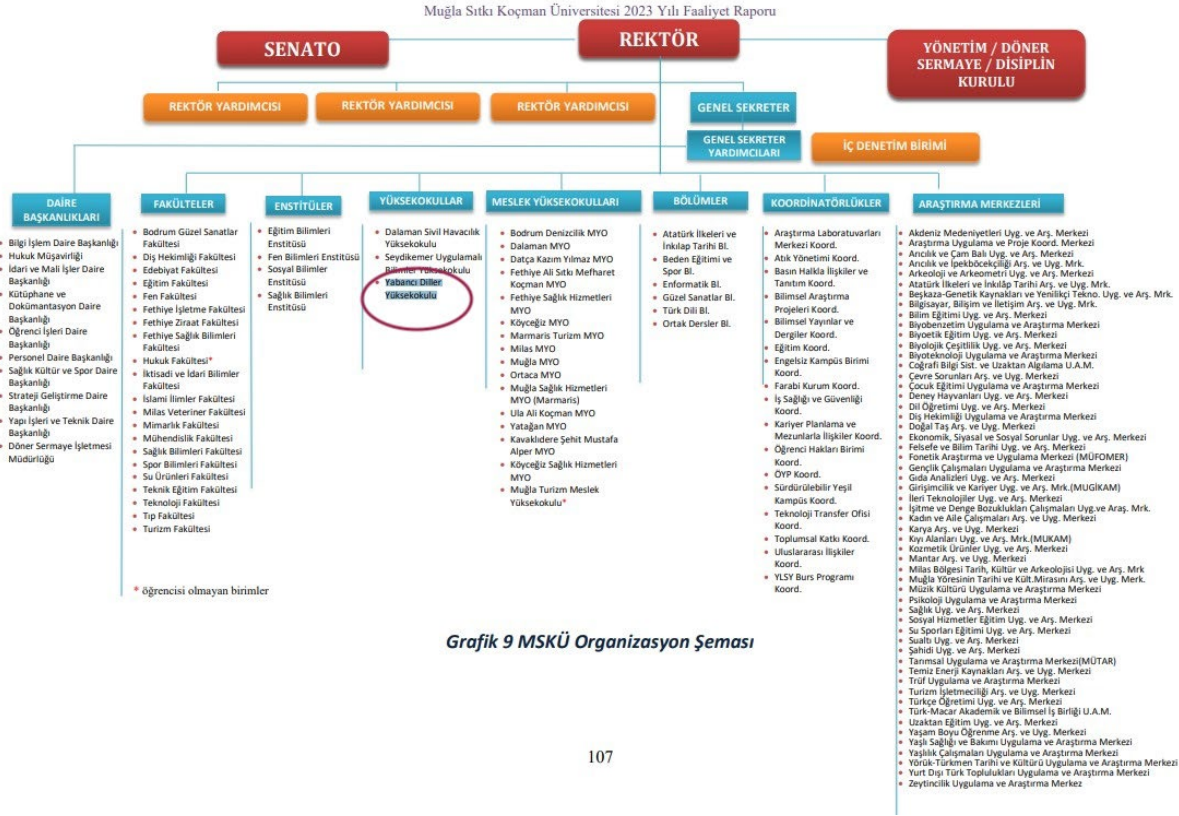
Muğla Sıtkı Koçman Üniversitesi 2023 Yılı Faaliyet Raporu

SENATO

REKTÖR

YÖNETİM / DÖNER SERMAYE / DİSİPLİN KURULU

REKTÖR YARDIMCISI

REKTÖR YARDIMCISI

REKTÖR YARDIMCISI

GENEL SEKRETER

GENEL SEKRETER YARDIMCILARI

İÇ DENETİM BİRİMİ

DAİRE BAŞKANLIKLARI
- Bilgi İşlem Daire Başkanlığı
- Hukuk Müşavirliği
- İdari ve Mali İşler Daire Başkanlığı
- Kütüphane ve Dokümantasyon Daire Başkanlığı
- Öğrenci İşleri Daire Başkanlığı
- Personel Daire Başkanlığı
- Sağlık Kültür ve Spor Daire Başkanlığı
- Strateji Geliştirme Daire Başkanlığı
- Yapı İşleri ve Teknik Daire Başkanlığı
- Döner Sermaye İşletmesi Müdürlüğü

FAKÜLTELER
- Bodrum Güzel Sanatlar Fakültesi
- Diş Hekimliği Fakültesi
- Edebiyat Fakültesi
- Eğitim Fakültesi
- Fen Fakültesi
- Fethiye İşletme Fakültesi
- Fethiye Ziraat Fakültesi
- Fethiye Sağlık Bilimleri Fakültesi
- Hukuk Fakültesi*
- İktisadi ve İdari Bilimler Fakültesi
- İslami İlimler Fakültesi
- Milas Veteriner Fakültesi
- Mimarlık Fakültesi
- Mühendislik Fakültesi
- Sağlık Bilimleri Fakültesi
- Spor Bilimleri Fakültesi
- Su Ürünleri Fakültesi
- Teknik Eğitim Fakültesi
- Teknoloji Fakültesi
- Tıp Fakültesi
- Turizm Fakültesi

ENSTİTÜLER
- Eğitim Bilimleri Enstitüsü
- Fen Bilimleri Enstitüsü
- Sosyal Bilimler Enstitüsü
- Sağlık Bilimleri Enstitüsü

YÜKSEKOKULLAR
- Dalaman Sivil Havacılık Yüksekokulu
- Seydikemer Uygulamalı Bilimler Yüksekokulu
- Yabancı Diller Yüksekokulu

MESLEK YÜKSEKOKULLARI
- Bodrum Denizcilik MYO
- Dalaman MYO
- Datça Kazım Yılmaz MYO
- Fethiye Ali Sıtkı Mefharet Koçman MYO
- Fethiye Sağlık Hizmetleri MYO
- Köyceğiz MYO
- Marmaris Turizm MYO
- Milas MYO
- Muğla MYO
- Ortaca MYO
- Muğla Sağlık Hizmetleri MYO (Marmaris)
- Ula Ali Koçman MYO
- Yatağan MYO
- Kavaklıdere Şehit Mustafa Alper MYO
- Köyceğiz Sağlık Hizmetleri MYO
- Muğla Turizm Meslek Yüksekokulu*

BÖLÜMLER
- Atatürk İlkeleri ve İnkılap Tarihi Bl.
- Beden Eğitimi ve Spor Bl.
- Enformatik Bl.
- Güzel Sanatlar Bl.
- Türk Dili Bl.
- Ortak Dersler Bl.

KOORDİNATÖRLÜKLER
- Araştırma Laboratuvarları Merkezi Koord.
- Atık Yönetimi Koord.
- Basın Halkla İlişkiler ve Tanıtım Koord.
- Bilimsel Araştırma Projeleri Koord.
- Bilimsel Yayınlar ve Dergiler Koord.
- Eğitim Koord.
- Engelsiz Kampüs Birimi Koord.
- Farabi Kurum Koord.
- İş Sağlığı ve Güvenliği Koord.
- Kariyer Planlama ve Mezunlarla İlişkiler Koord.
- Öğrenci Hakları Birimi Koord.
- ÖYP Koord.
- Sürdürülebilir Yeşil Kampüs Koord.
- Teknoloji Transfer Ofisi Koord.
- Toplumsal Katkı Koord.
- Uluslararası İlişkiler Koord.
- YLSY Burs Programı Koord.

ARAŞTIRMA MERKEZLERİ
- Akdeniz Medeniyetleri Uyg. ve Arş. Merkezi
- Araştırma Uygulama ve Proje Koord. Merkezi
- Arıcılık ve Çam Balı Uyg. ve Arş. Merkezi
- Arıcılık ve İpekböcekçiliği Arş. ve Uyg. Mrk.
- Arkeoloji ve Arkeometri Uyg. ve Arş. Merkezi
- Atatürk İlkeleri ve İnkılâp Tarihi Arş. ve Uyg. Mrk.
- Beşkaza-Genetik Kaynakları ve Yenilikçi Tekno. Uyg. ve Arş. Mrk.
- Bilgisayar, Bilişim ve İletişim Arş. ve Uyg. Mrk.
- Bilim Eğitimi Uyg. ve Arş. Merkezi
- Biyobenzetim Uygulama ve Araştırma Merkezi
- Biyoetik Eğitim Uyg. ve Arş. Merkezi
- Biyolojik Çeşitlilik Uyg. ve Arş. Merkezi
- Biyoteknoloji Uygulama ve Araştırma Merkezi
- Coğrafi Bilgi Sist. ve Uzaktan Algılama U.A.M.
- Çevre Sorunları Arş. ve Uyg. Merkezi
- Çocuk Eğitimi Uygulama ve Araştırma Merkezi
- Deney Hayvanları Uyg. ve Arş. Merkezi
- Dil Öğretimi Uyg. ve Arş. Merkezi
- Diş Hekimliği Uygulama ve Araştırma Merkezi
- Doğal Taş Arş. ve Uyg. Merkezi
- Ekonomik, Siyasal ve Sosyal Sorunlar Uyg. ve Arş. Merkezi
- Felsefe ve Bilim Tarihi Uyg. ve Arş. Merkezi
- Fonetik Araştırma ve Uygulama Merkezi (MÜFOMER)
- Gençlik Çalışmaları Uygulama ve Araştırma Merkezi
- Gıda Analizleri Uyg. ve Arş. Merkezi
- Girişimcilik ve Kariyer Uyg. ve Arş. Mrk.(MUGİKAM)
- İleri Teknolojiler Uyg. ve Arş. Merkezi
- İşitme ve Denge Bozuklukları Çalışmaları Uyg.ve Araş. Mrk.
- Kadın ve Aile Çalışmaları Arş. ve Uyg. Merkezi
- Karya Arş. ve Uyg. Merkezi
- Kıyı Alanları Uyg. ve Arş. Mrk.(MUKAM)
- Kozmetik Ürünler Uyg. ve Arş. Merkezi
- Mantar Arş. ve Uyg. Merkezi
- Milas Bölgesi Tarih, Kültür ve Arkeolojisi Uyg. ve Arş. Mrk
- Muğla Yöresinin Tarihi ve Kült.Mirasını Arş. ve Uyg. Merk.
- Müzik Kültürü Uygulama ve Araştırma Merkezi
- Psikoloji Uygulama ve Araştırma Merkezi
- Sağlık Uyg. ve Arş. Merkezi
- Sosyal Hizmetler Eğitim Uyg. ve Arş. Merkezi
- Su Sporları Eğitimi Uyg. ve Arş. Merkezi
- Sualtı Uyg. ve Arş. Merkezi
- Şahidi Uyg. ve Arş. Merkezi
- Tarımsal Uygulama ve Araştırma Merkezi(MÜTAR)
- Temiz Enerji Kaynakları Arş. ve Uyg. Merkezi
- Trüf Uygulama ve Araştırma Merkezi
- Turizm İşletmeciliği Arş. ve Uyg. Merkezi
- Türkçe Öğretimi Uyg. ve Arş. Merkezi
- Türk-Macar Akademik ve Bilimsel İş Birliği U.A.M.
- Uzaktan Eğitim Uyg. ve Arş. Merkezi
- Yaşam Boyu Öğrenme Arş. ve Uyg. Merkezi
- Yaşlı Sağlığı ve Bakımı Uygulama ve Araştırma Merkezi
- Yaşlılık Çalışmaları Uygulama ve Araştırma Merkezi
- Yörük-Türkmen Tarihi ve Kültürü Uygulama ve Araştırma Merkezi
- Yurt Dışı Türk Toplulukları Uygulama ve Araştırma Merkezi
- Zeytincilik Uygulama ve Araştırma Merkez

* öğrencisi olmayan birimler

Grafik 9 MSKÜ Organizasyon Şeması

107